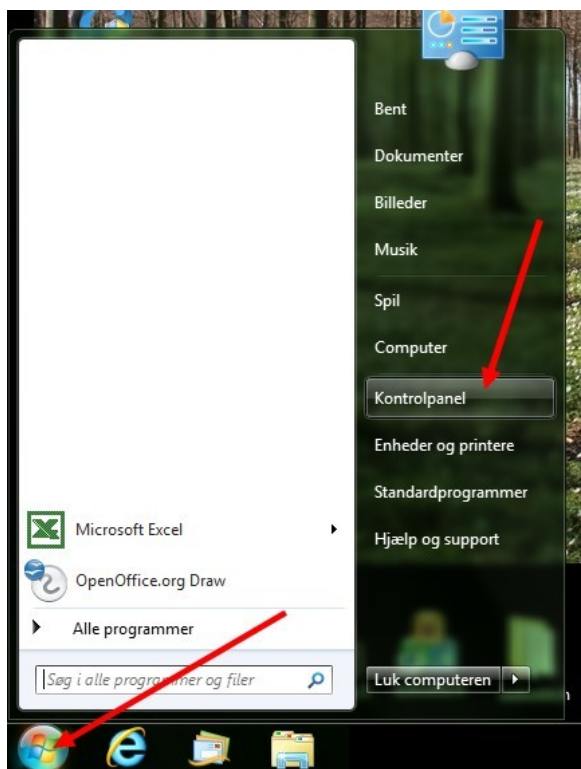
Bent

Dokumenter

Billeder

Musik

Spil

Computer

Kontrolpanel

Enheder og printere

Standardprogrammer

Hjælp og support

Microsoft Excel

OpenOffice.org Draw

Alle programmer

Søg i alle programmer og filer

Luk computeren